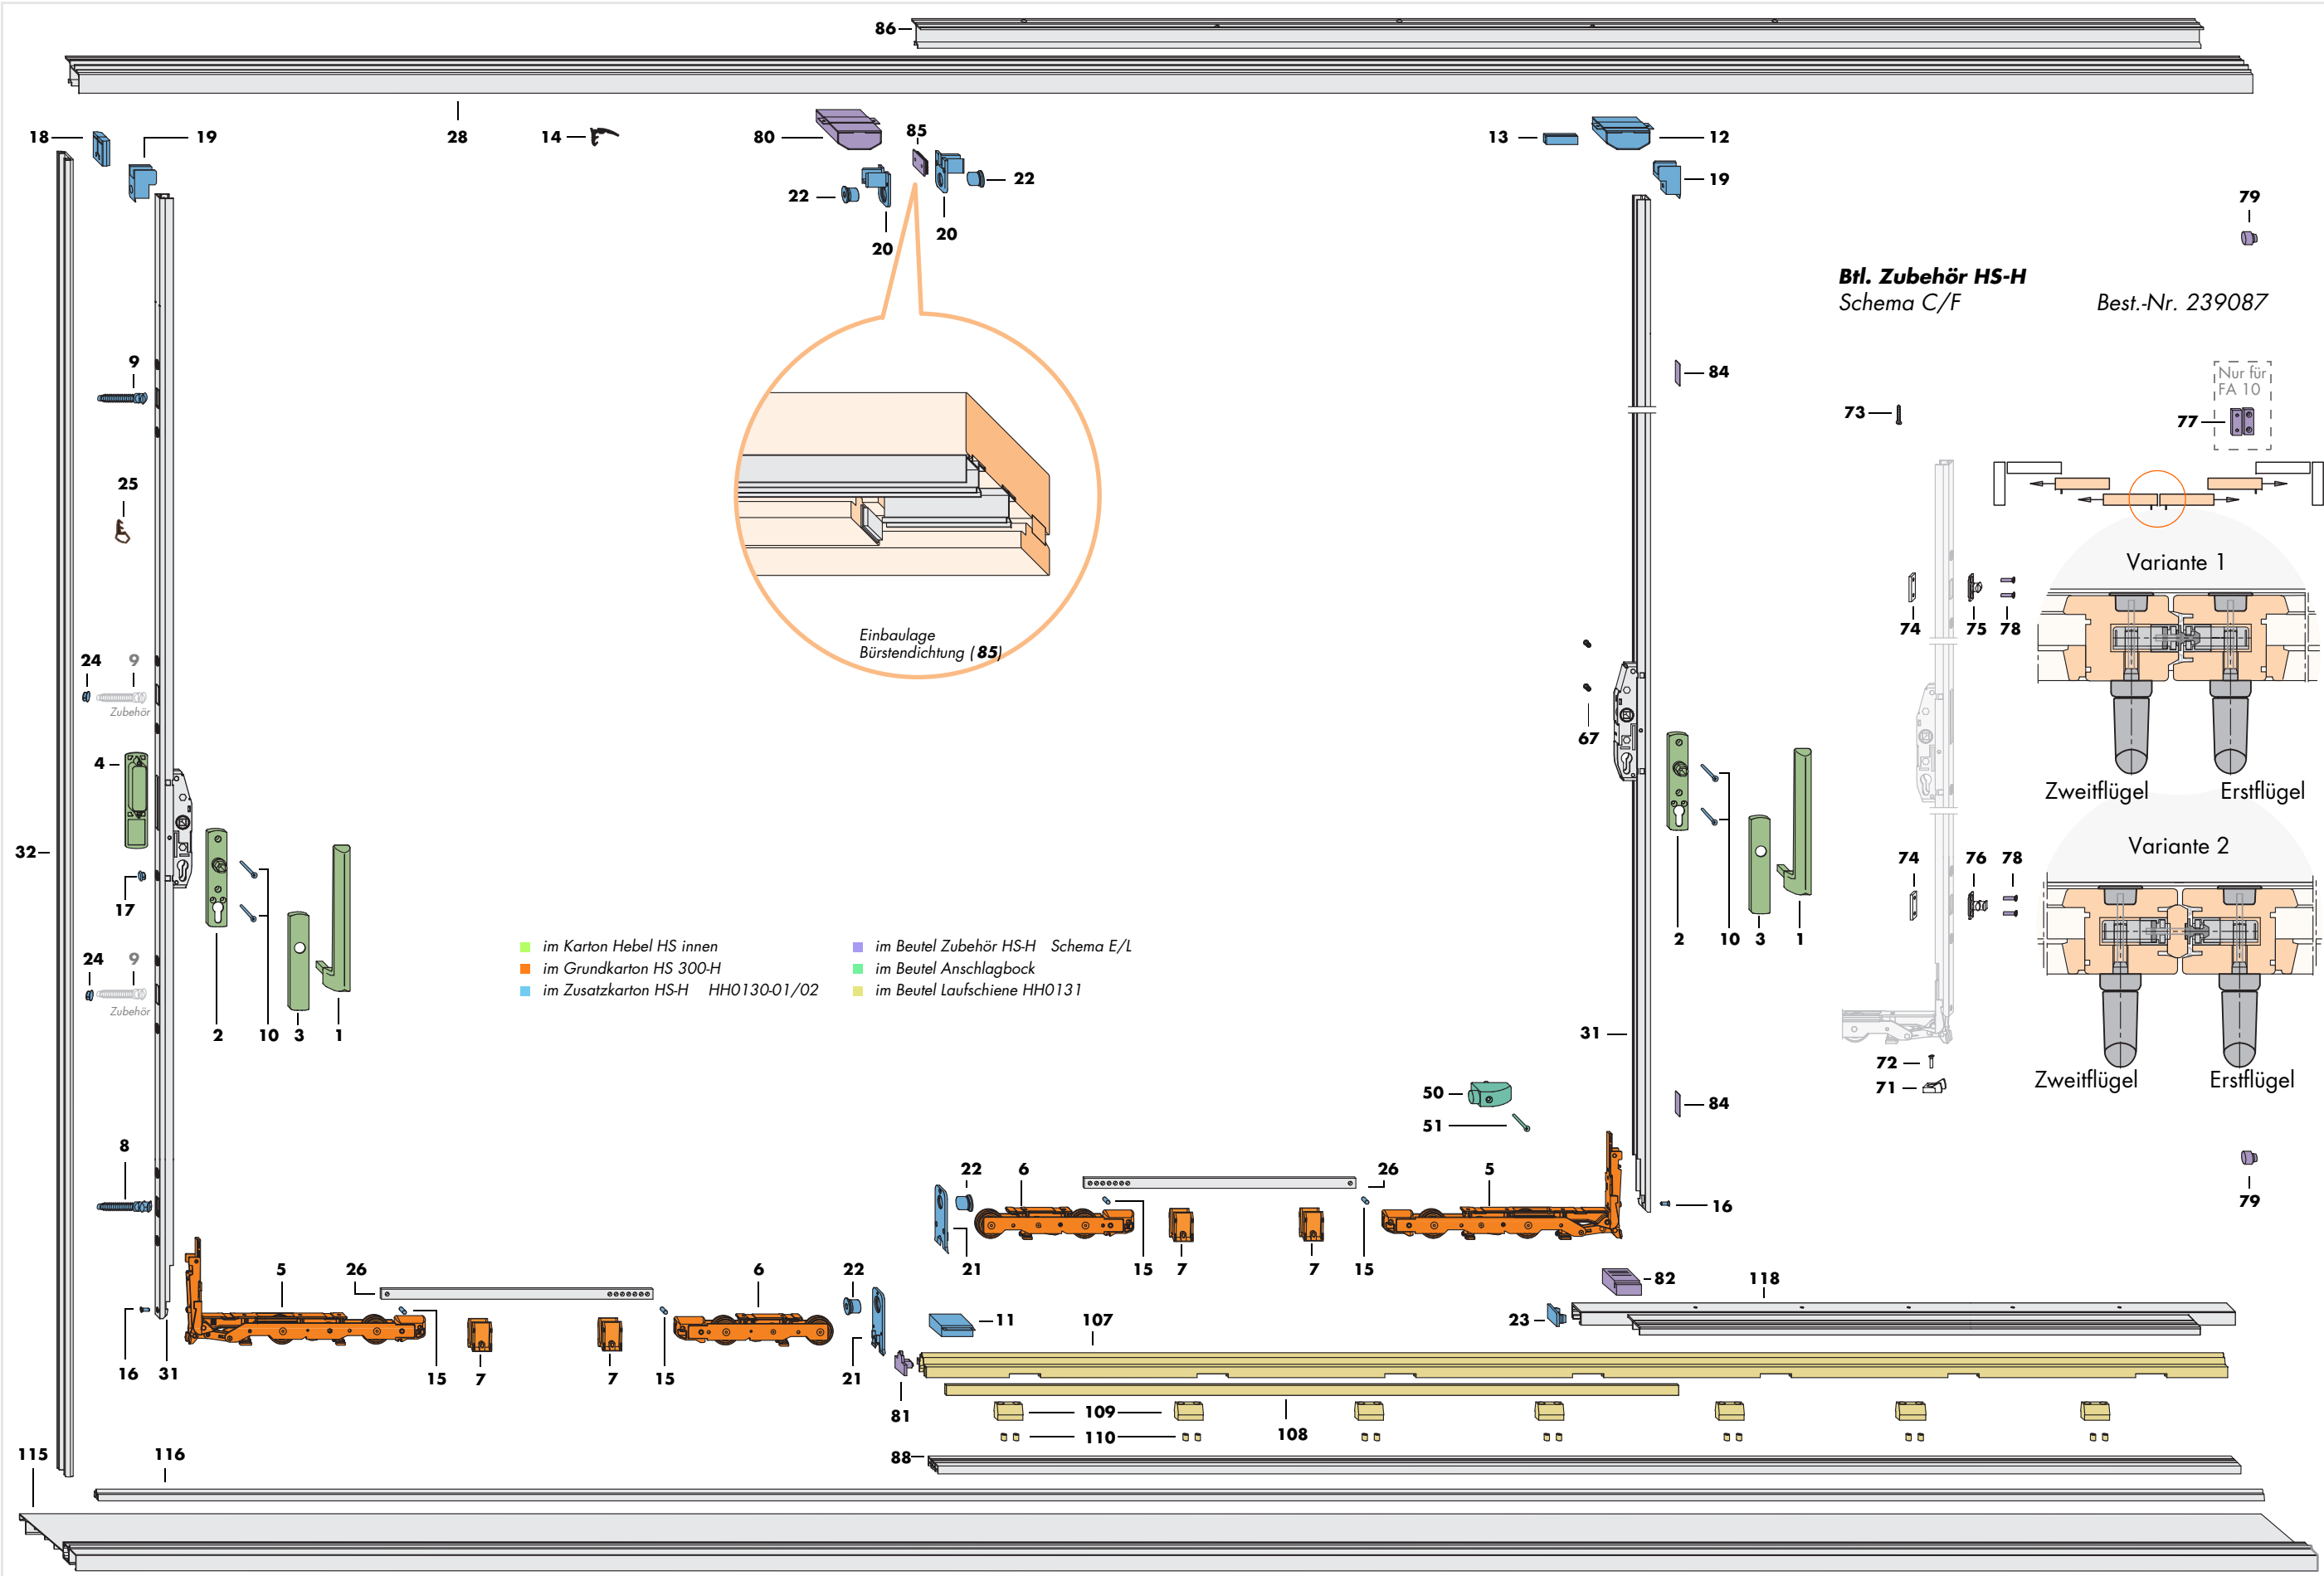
86
18 19 28 14 80 85 13 12
22 22 19
20 20 79

Btl. Zubehör HS-H
Schema C/F Best.-Nr. 239087

9 84
Nur für FA 10
73 77
25

Variante 1
74 75 78
Einbaulage Bürstendichtung (85)
24 9
Zubehör
67
Zweitflügel Erstflügel
4
Variante 2
32 74 76 78
17
2 10 3 1

im Karton Hebel HS innen
im Grundkarton HS 300-H
im Zusatzkarton HS-H HH0130-01/02
im Beutel Zubehör HS-H Schema E/L
im Beutel Anschlagbock
im Beutel Laufschiene HH0131

24 9
Zubehör
2 10 3 1
31
72
71
Zweitflügel Erstflügel
50
51 84
8
22 6 26 5
79
16
21 15 7 7 15
5 26 6 22
82 118
11 107 23
16 31 15 7 7 15 21
81
109
110 108
115 116 88